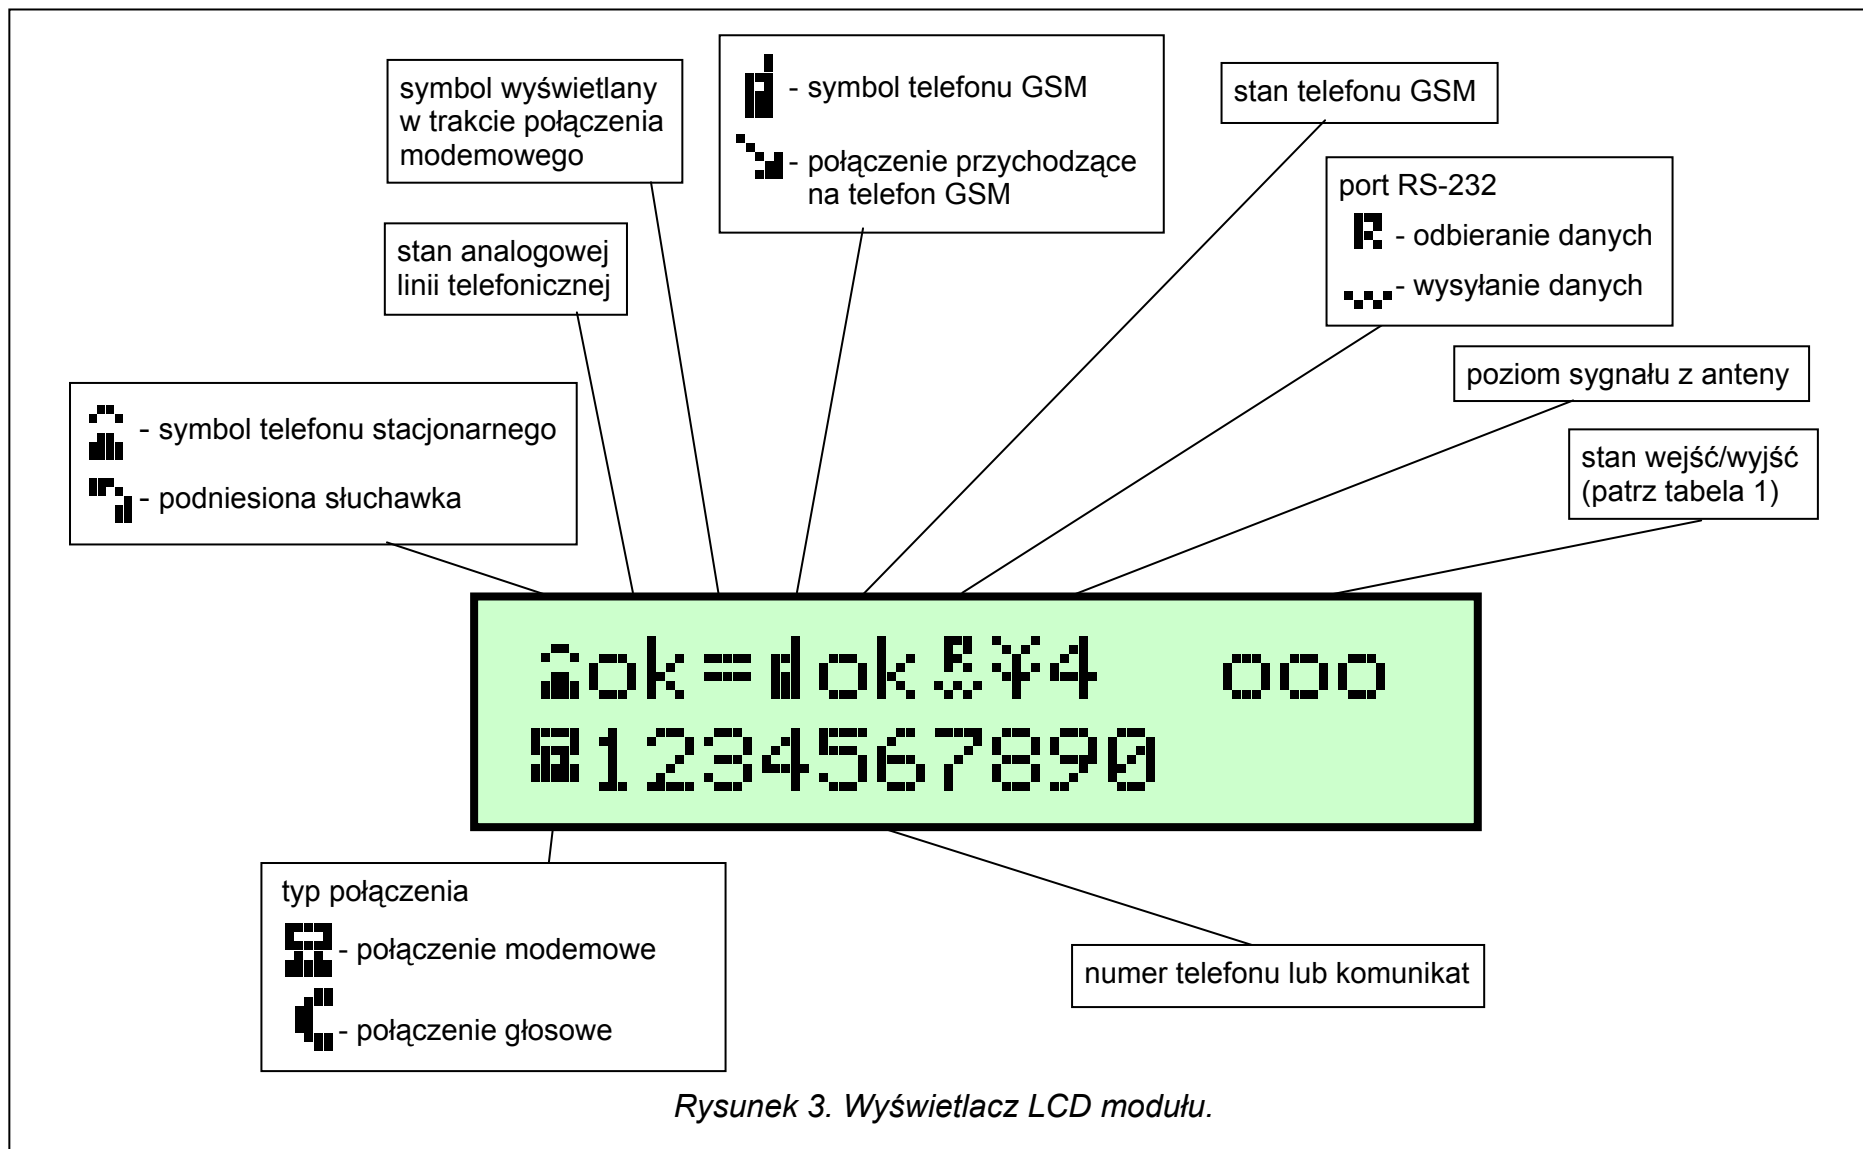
symbol wyświetlany w trakcie połączenia modemowego

- symbol telefonu GSM

- połączenie przychodzące na telefon GSM

stan telefonu GSM

stan analogowej linii telefonicznej

port RS-232

- odbieranie danych

- wysyłanie danych

poziom sygnału z anteny

- symbol telefonu stacjonarnego

- podniesiona słuchawka

stan wejść/wyjść (patrz tabela 1)

ok=ok 4 ooo

1234567890

typ połączenia

- połączenie modemowe

- połączenie głosowe

numer telefonu lub komunikat

Rysunek 3. Wyświetlacz LCD modułu.